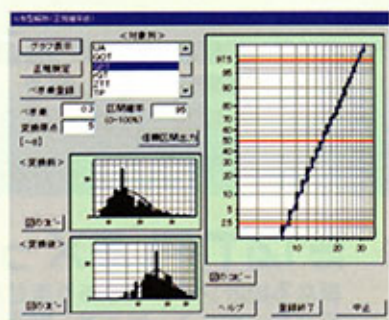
グラフ表示
正規判定
べき乗登録
べき乗 0.2
変換原点 5
[--α]
区間確率 95
(0~100%)
信頼区間出力
<対象列>
UA
GOT
GPT
γGT
TTT
<変換前>
図のコピー
<変換後>
図のコピー
97.5
75
50
25
2.5
10
20
30
図のコピー
ヘルプ
登録終了
中止